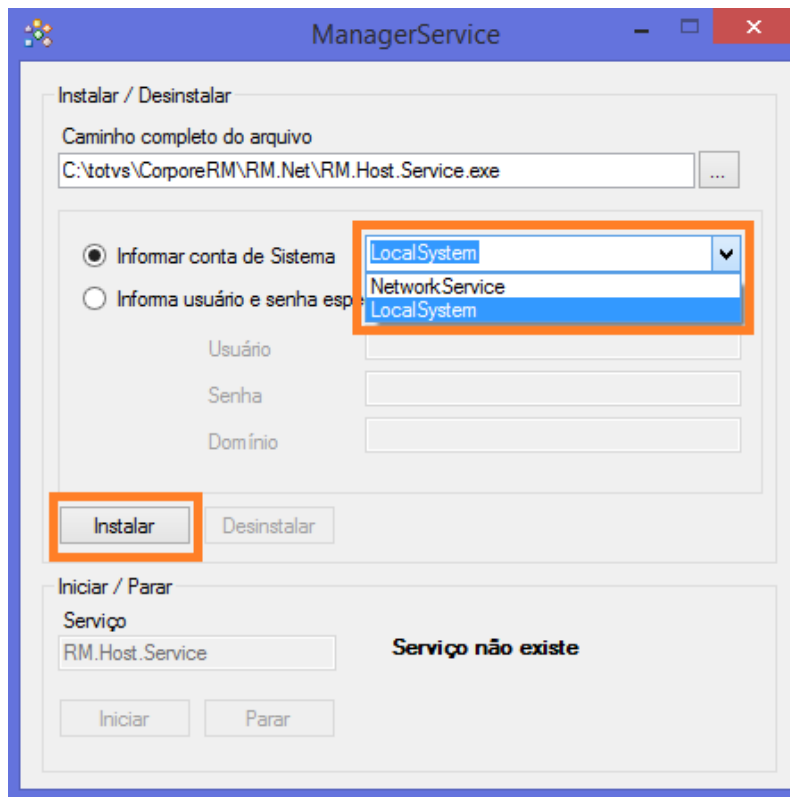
ManagerService

Instalar / Desinstalar

Caminho completo do arquivo

C:\totvs\CorporeRM\RM.Net\RM.Host.Service.exe

...

Informar conta de Sistema

LocalSystem

NetworkService

LocalSystem

Informa usuário e senha esp

Usuário

Senha

Domínio

Instalar

Desinstalar

Iniciar / Parar

Serviço

RM.Host.Service

Serviço não existe

Iniciar

Parar